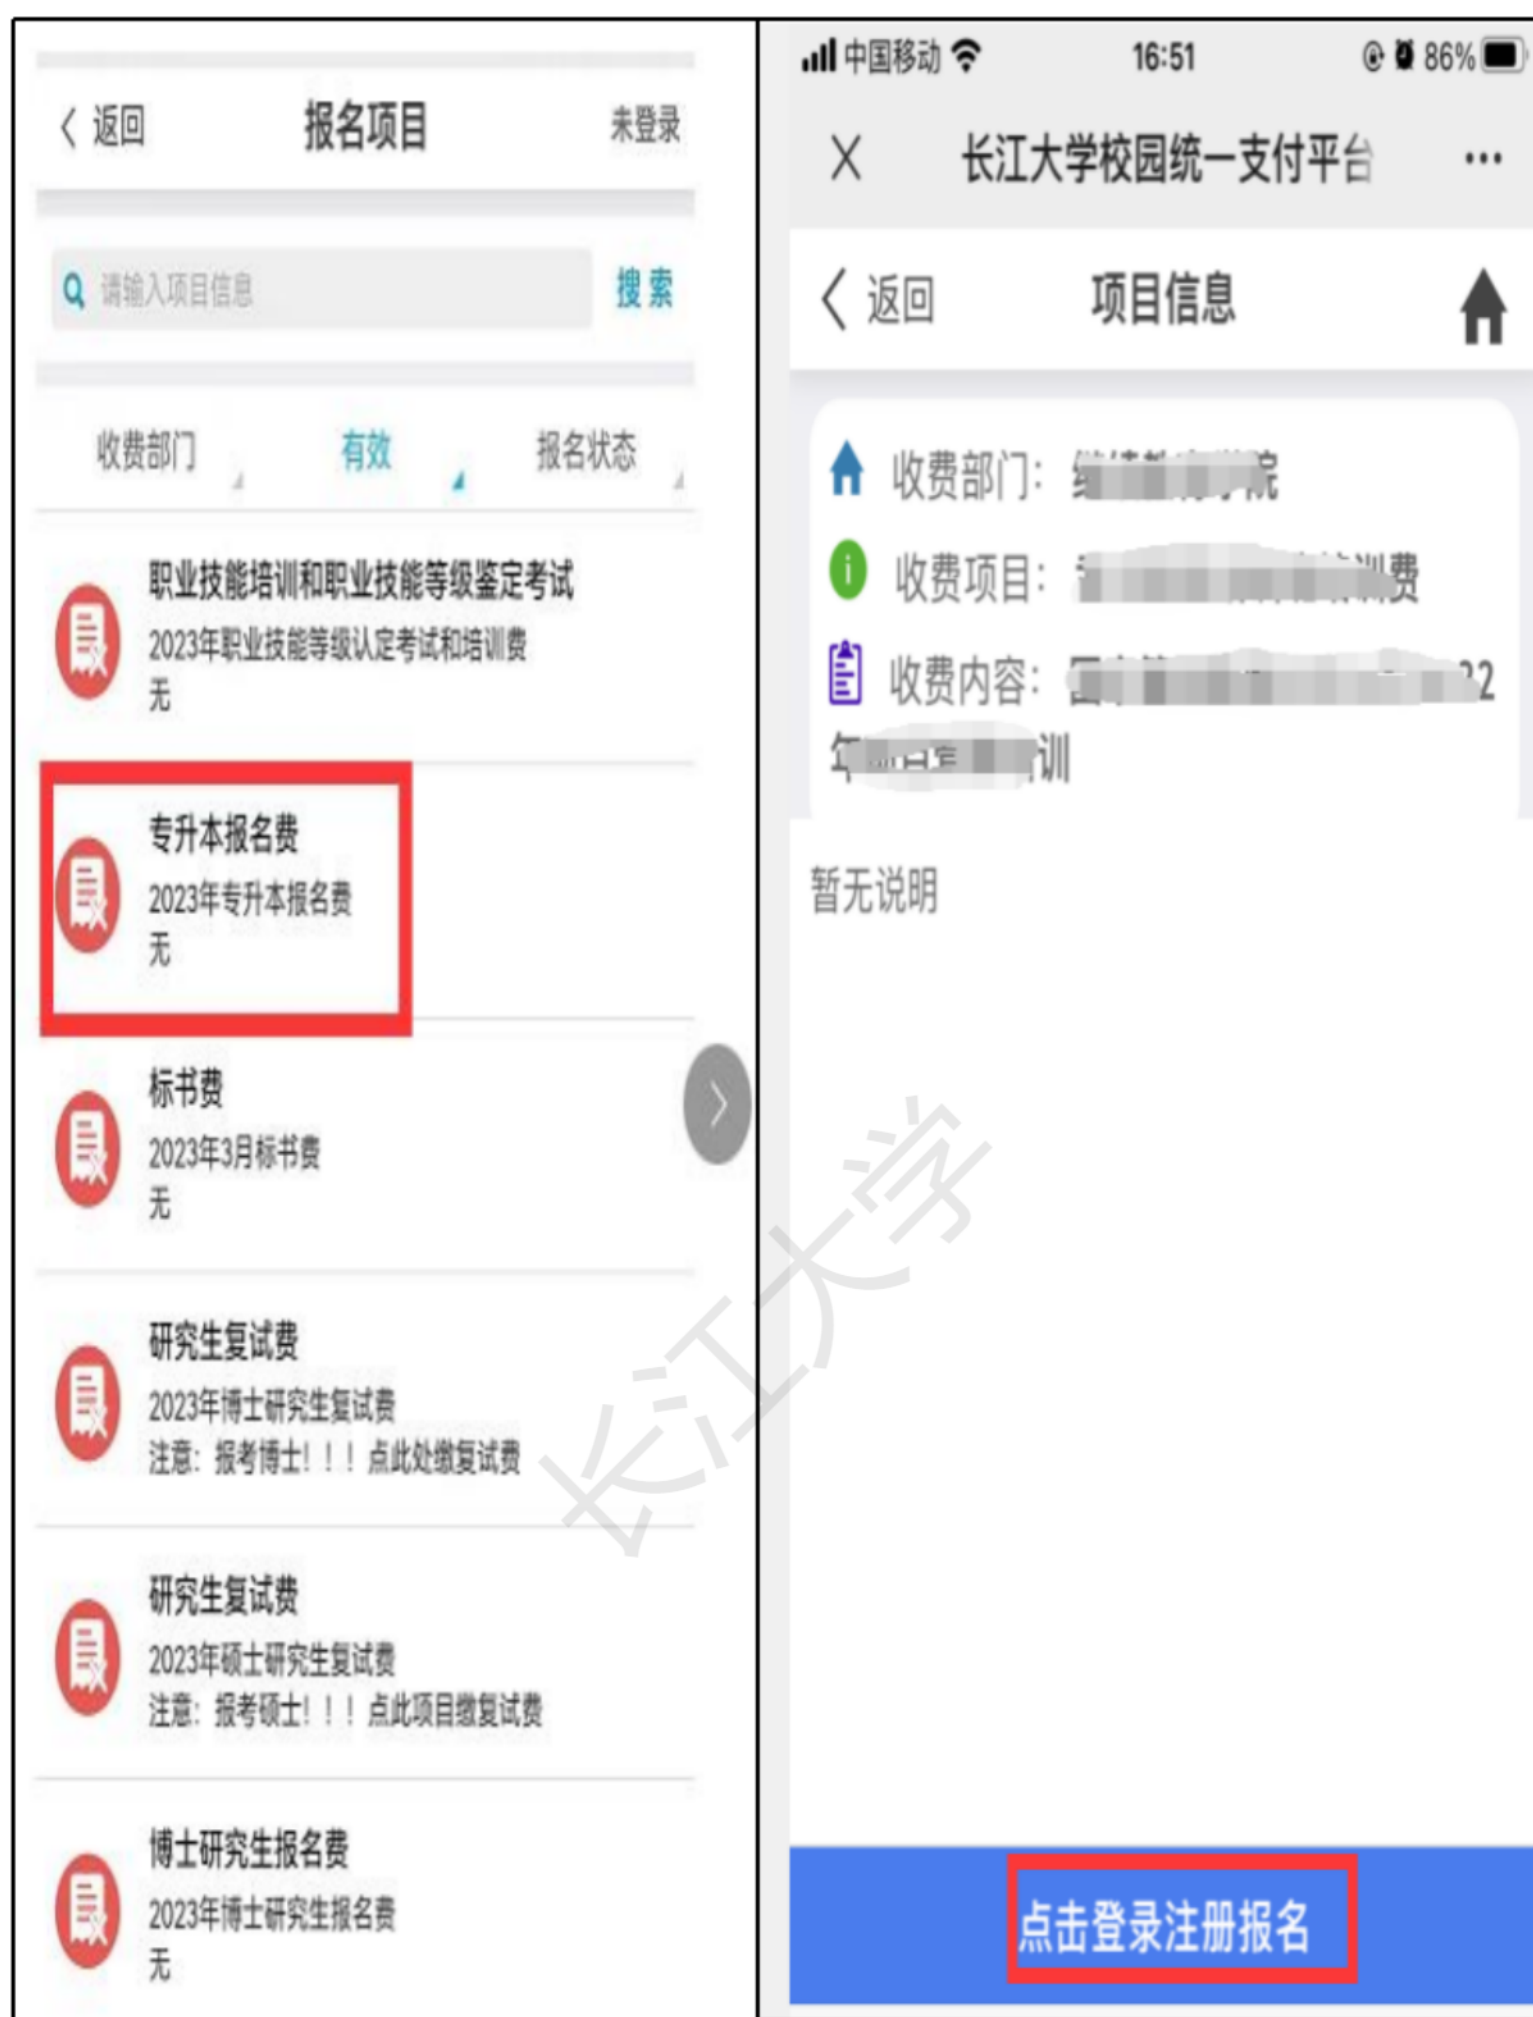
〈 返回 报名项目 未登录

请输入项目信息 搜索

收费部门 有效 报名状态

职业技能培训和职业技能等级鉴定考试
2023年职业技能等级认定考试和培训费
无

专升本报名费
2023年专升本报名费
无

标书费
2023年3月标书费
无

研究生复试费
2023年博士研究生复试费
注意：报考博士！！！点此处缴复试费

研究生复试费
2023年硕士研究生复试费
注意：报考硕士！！！点此项目缴复试费

博士研究生报名费
2023年博士研究生报名费
无

中国移动 16:51 86%

X 长江大学校园统一支付平台 ···

〈 返回 项目信息

收费部门：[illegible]院
收费项目：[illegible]费
收费内容：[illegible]2 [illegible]训

暂无说明

长江大学

点击登录注册报名